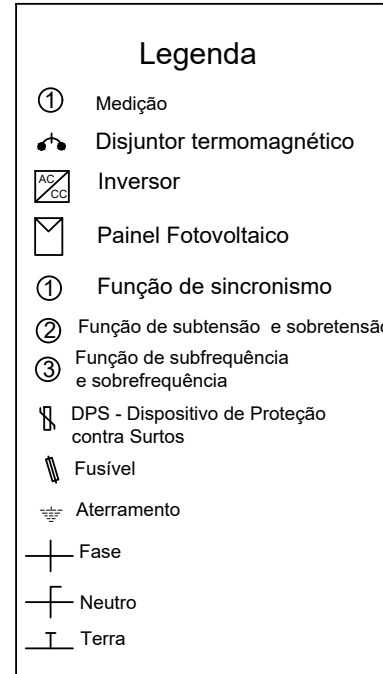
Legenda

① Medição

Disjuntor termomagnético

AC CC Inversor

Painel Fotovoltaico

① Função de sincronismo

② Função de subtensão e sobretensão

③ Função de subfrequência e sobrefrequência

DPS - Dispositivo de Proteção contra Surtos

Fusível

Aterramento

Fase

Neutro

Terra